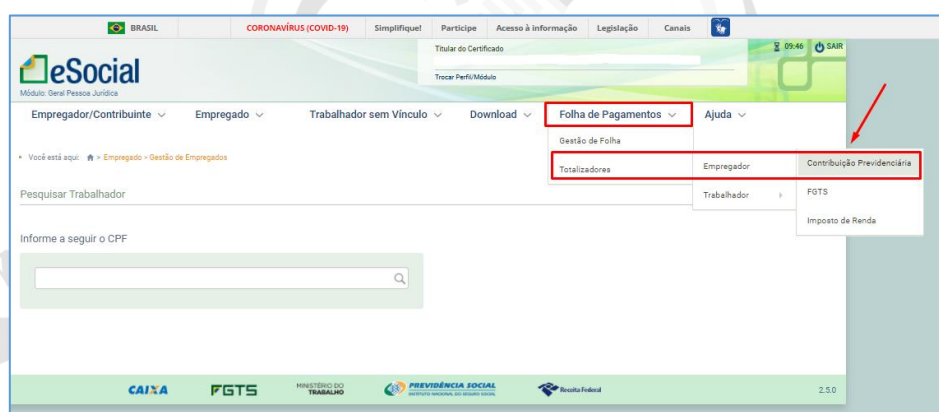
BRASIL | CORONAVÍRUS (COVID-19) | Simplifique! | Participe | Acesso à informação | Legislação | Canais

eSocial
Módulo: Geral Pessoa Jurídica

Titular do Certificado
Trocar Perfil/Módulo

09:46 SAIR

Empregador/Contribuinte | Empregado | Trabalhador sem Vínculo | Download | Folha de Pagamentos | Ajuda

Gestão de Folha
Totalizadores

Empregador
Trabalhador

Contribuição Previdenciária
FGTS
Imposto de Renda

Você está aqui: > Empregado > Gestão de Empregados

Pesquisar Trabalhador

Informe a seguir o CPF

CAIXA | FGTS | MINISTÉRIO DO TRABALHO | PREVIDÊNCIA SOCIAL INSTITUTO NACIONAL DO SEGURO SOCIAL | Receita Federal

2.5.0